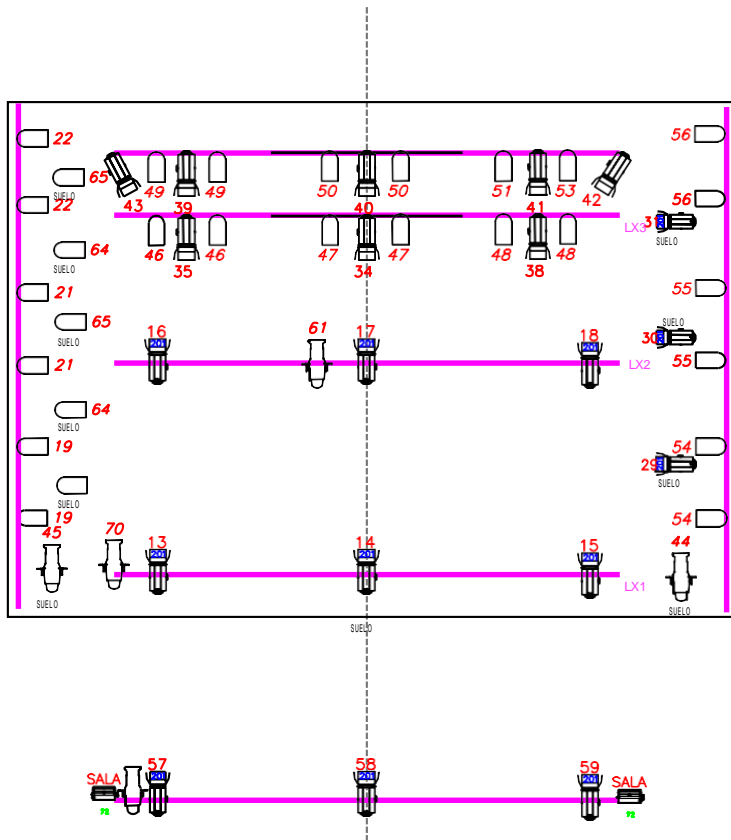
22
56
65
SUELO
49
49
50
50
51
53
43
39
40
41
42
22
56
31
LX3
SUELO
64
SUELO
46
46
47
47
48
48
35
34
38
21
55
65
SUELO
16
61
17
18
30
201
201
201
21
LX2
55
64
SUELO
19
54
SUELO
29
SUELO
19
54
45
70
13
14
15
44
201
201
201
LX1
SUELO
SUELO
SUELO
SUELO
SALA
57
58
59
SALA
201
201
201
72
72